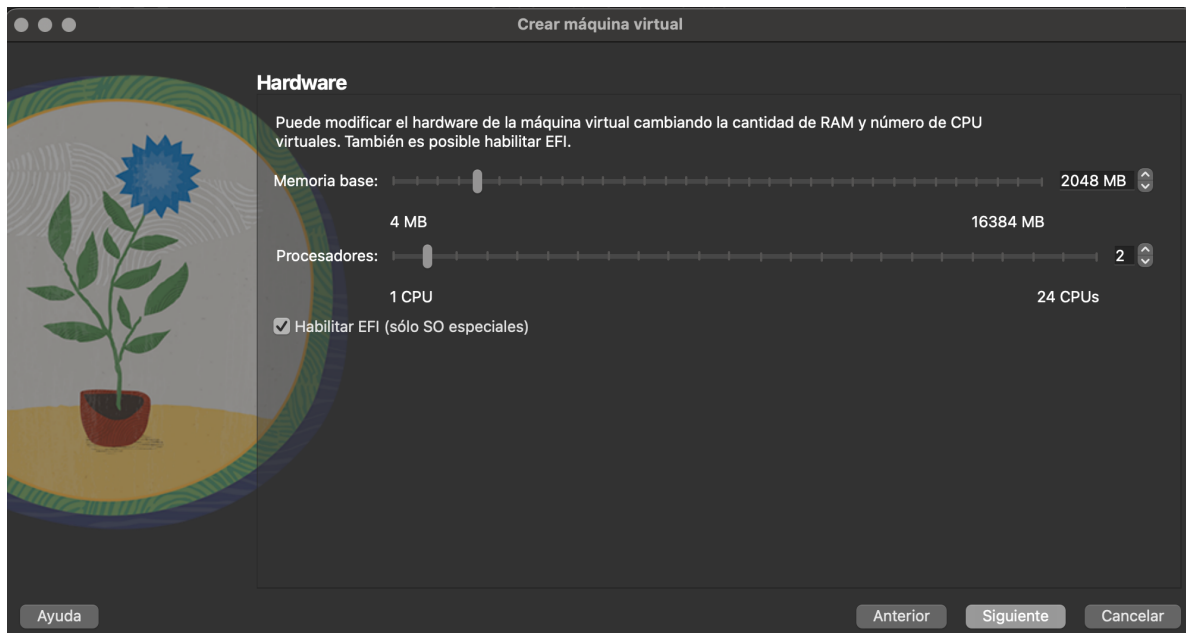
Crear máquina virtual

Hardware

Puede modificar el hardware de la máquina virtual cambiando la cantidad de RAM y número de CPU virtuales. También es posible habilitar EFI.

Memoria base:
2048 MB
4 MB
16384 MB

Procesadores:
2
1 CPU
24 CPUs

Habilitar EFI (sólo SO especiales)

Ayuda
Anterior
Siguiente
Cancelar